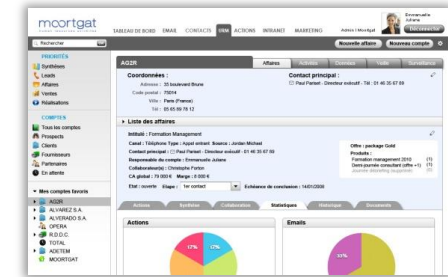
moortgat

TABLEAU DE BORD EMAIL CONTACTS VENTE ACTIONS INTRANET MARKETING

Admin | Moortgat

Emmanuelle Juliane

Déconnexion

Rechercher

Nouvelle affaire Nouveau compte

PRIORITÉS
Synthèses
Leads
Affaires
Ventes
Réalisations

COMPTES
Tous les comptes
Prospects
Clients
Fournisseurs
Partenaires
En attente

Mes comptes favoris
AG2R
ALVAREZ S.A.
ALVERADO S.A.
OPERA
R.D.D.C.
TOTAL
ADETEM
MOORTGAT

AG2R

Affaires Activités Données Veille Surveillance

Coordonnées :
Adresse : 35 boulevard Brune
Code postal : 75014
Ville : Paris (France)
Tél : 05 65 99 78 12

Contact principal :
Paul Parbert - Directeur audiovisuel - Tél : 01 46 35 67 69

Liste des affaires

Intitulé : Formation Management
Canal : Téléphone Type : Appel entrant Source : Jordan Michael
Contact principal : Paul Parbert - Directeur audiovisuel - 01 46 35 67 69
Responsable du compte : Emmanuelle Juliane
Collaborateur(s) : Christophe Parton
CA global : 79 000 € Marge : 8 000 €
État : ouverte Étape : 1er contact Échéance de conclusion : 14/01/2009

Offre : package Gold
Produits :
Formation management 2010 (1)
Demi-journée consultant (offre +1) (1)
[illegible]

Actions Synthèse Collaboration Statistiques Historique Documents

Actions

Emails

17% 12% 37%